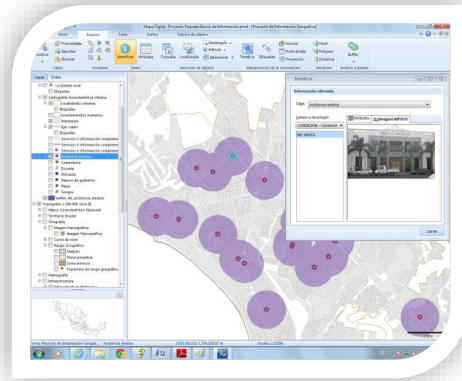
Mapa Digital - Proyecto: Proyecto Básico de Información.pmd - [Proyecto de Información Geográfica]

Espacio | Tabla | Gráfica | Edición de objetos

Propiedades
Capas | Visualizar | Datos | Selección de objetos | Manipulación de la información | Medición | Análisis espacial

Identificar | Atributos | Consulta | Localización | Rectángulo | Círculo | Seleccionar | Temático | Etiquetas | Nuevo | Polilínea | Proyección | Punto | Polígono | Distancia | Buffer

Capas | Ordenar

Localidad rural
Etiquetas
Cartografía Geoestadística Urbana
Localidades urbanas
Etiquetas
Asentamientos humanos
Manzanas
Ejes viales
Etiquetas
Servicios e información complementaria
Servicios e información complementaria
Servicios e información complementaria
Asistencia medica
Cementerio
Escuela
Mercado
Palacio de gobierno
Plaza
Templo
buffer_de_asistencia_medica
Fotografía 1:250 000 Serie III
Marco Geoestadístico Nacional
Territorio Insular
Orografía
Imagen topográfica
Imagen Topográfica
Curva de nivel
Rasgo Orográfico
Rasgos
Zona pantanosa
Zona arenosa
Superficie de rasgo geográfico
Hidrografía
Infraestructura

Identificar
Información obtenida
Capa: Asistencia medica
Campos a desplegar:
CONDICION - Condicion
NO APLICA
Atributos | Imagen CAMPUS
Cerrar

Vista: Proyecto de Información Geográfica - Asistencia medica | Escala 1:12298